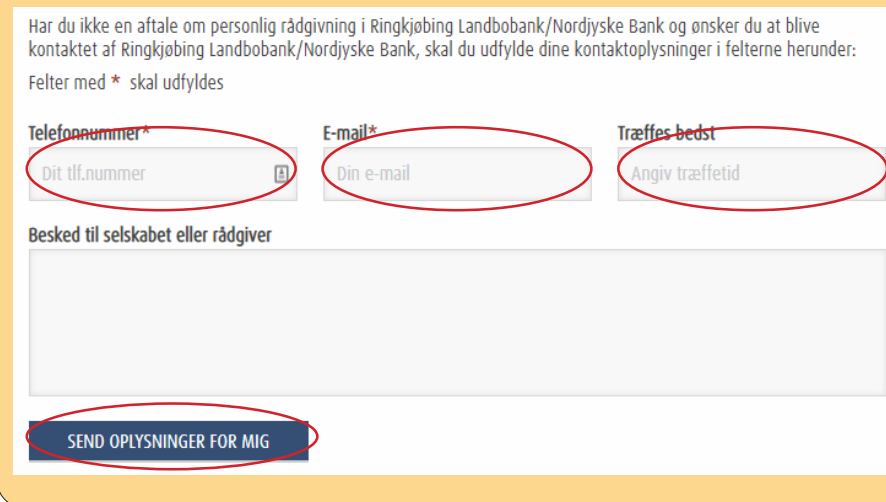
Har du ikke en aftale om personlig rådgivning i Ringkjøbing Landbobank/Nordjyske Bank og ønsker du at blive kontaktet af Ringkjøbing Landbobank/Nordjyske Bank, skal du udfylde dine kontaktoplysninger i felterne herunder:

Felter med * skal udfyldes

Telefonnummer*

Dit tlf.nummer

E-mail*

Din e-mail

Træffes bedst

Angiv træffetid

Besked til selskabet eller rådgiver

SEND OPLYSNINGER FOR MIG